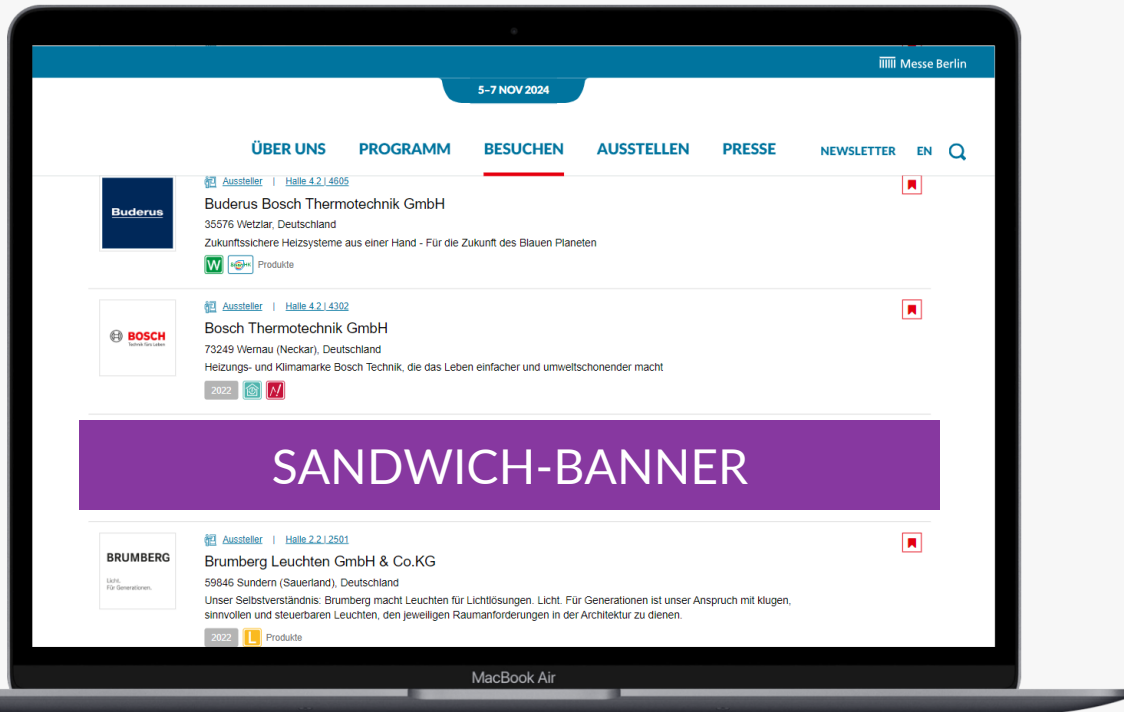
Messe Berlin

5–7 NOV 2024

ÜBER UNS PROGRAMM BESUCHEN AUSSTELLEN PRESSE NEWSLETTER EN

Buderus

Aussteller | Halle 4.2 | 4605

Buderus Bosch Thermotechnik GmbH

35576 Wetzlar, Deutschland

Zukunftssichere Heizsysteme aus einer Hand - Für die Zukunft des Blauen Planeten

W Produkte

BOSCH

Aussteller | Halle 4.2 | 4302

Bosch Thermotechnik GmbH

73249 Wernau (Neckar), Deutschland

Heizungs- und Klimamarke Bosch Technik, die das Leben einfacher und umweltschonender macht

2022

SANDWICH-BANNER

BRUMBERG

Aussteller | Halle 2.2 | 2501

Brumberg Leuchten GmbH & Co.KG

59846 Sundern (Sauerland), Deutschland

Unser Selbstverständnis: Brumberg macht Leuchten für Lichtlösungen. Licht. Für Generationen ist unser Anspruch mit klugen, sinnvollen und steuerbaren Leuchten, den jeweiligen Raumanforderungen in der Architektur zu dienen.

2022 L Produkte

MacBook Air